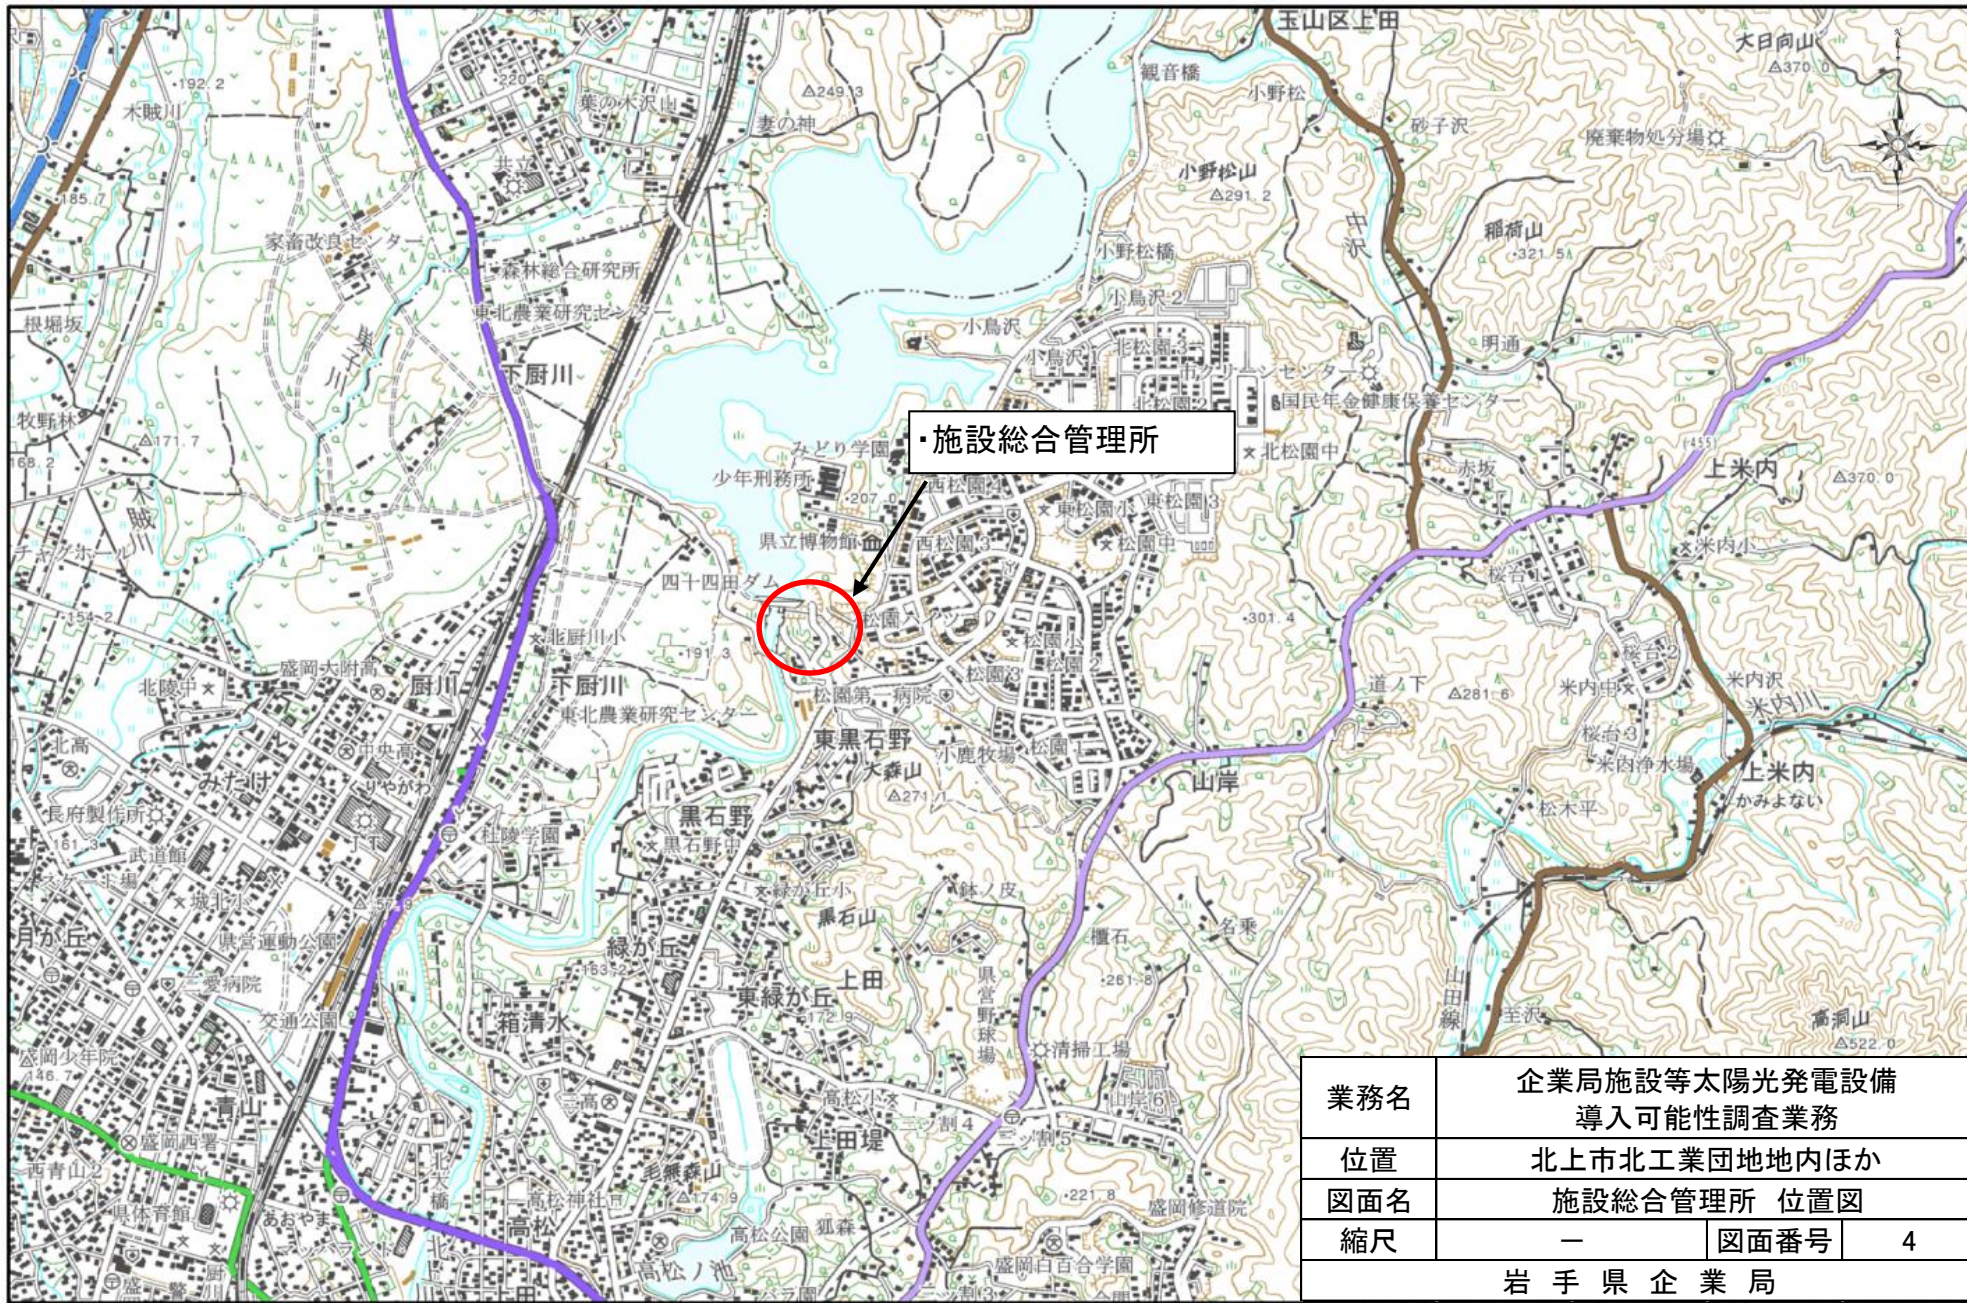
・施設総合管理所

玉山区上田
大日向山
△370.0
観音橋
小野松
砂子沢
廃棄物処分場
小野松山
△291.2
中沢
稲荷山
321.5
小野松橋
小鳥沢2
小鳥沢
明通
北松園3
北松園2
国民年金健康保養センター
北松園中
赤坂
上米内
△370.0
みどり学園
少年刑務所
西松園2
東松園小
東松園3
県立博物館
西松園3
松園中
米内小
桜台
四十四田ダム
松園
301.4
北厨川小
191.3
松園小
松園2
桜台2
松園第一病院
松園3
道ノ下
△281.6
米内中
米内沢
米内川
東黒石野
大森山
小鹿牧場
松園1
桜台3
米内浄水場
上米内
かみよない
山岸
△271.1
松木平
黒石野
黒石野中
緑が丘小
林ノ皮
黒石山
名乗
檀石
261.8
緑が丘
上田
県営野球場
東緑が丘
清掃工場
山田線
至沢
高洞山
△522.0
高松小
三ツ割4
三ツ割5
上田堤
山岸6
毛無森山
221.8
盛岡修道院
高松神社
174.9
高松
高松公園
狐森
高松ノ池
盛岡白百合学園
192.2
木賊川
220.6
葉の木沢山
△249.3
妻の神
共立
185.7
家畜改良センター
森林総合研究所
東北農業研究センター
根堀坂
下厨川
牧野林
△171.7
168.2
木賊
154.2
盛岡大附高
厨川
下厨川
北陵中
東北農業研究センター
北高
中央高
みたけ
長府製作所
桜陵学園
武道館
城北小
県営運動公園
月が丘
153.2
二愛病院
交通公園
箱清水
岡少年院
446.7
青山
盛岡西署
西青山2
県体育館
あおやま
北
高
業務名
企業局施設等太陽光発電設備導入可能性調査業務
位置
北上市北工業団地地内ほか
図面名
施設総合管理所　位置図
縮尺
－
図面番号
4
岩　手　県　企　業　局